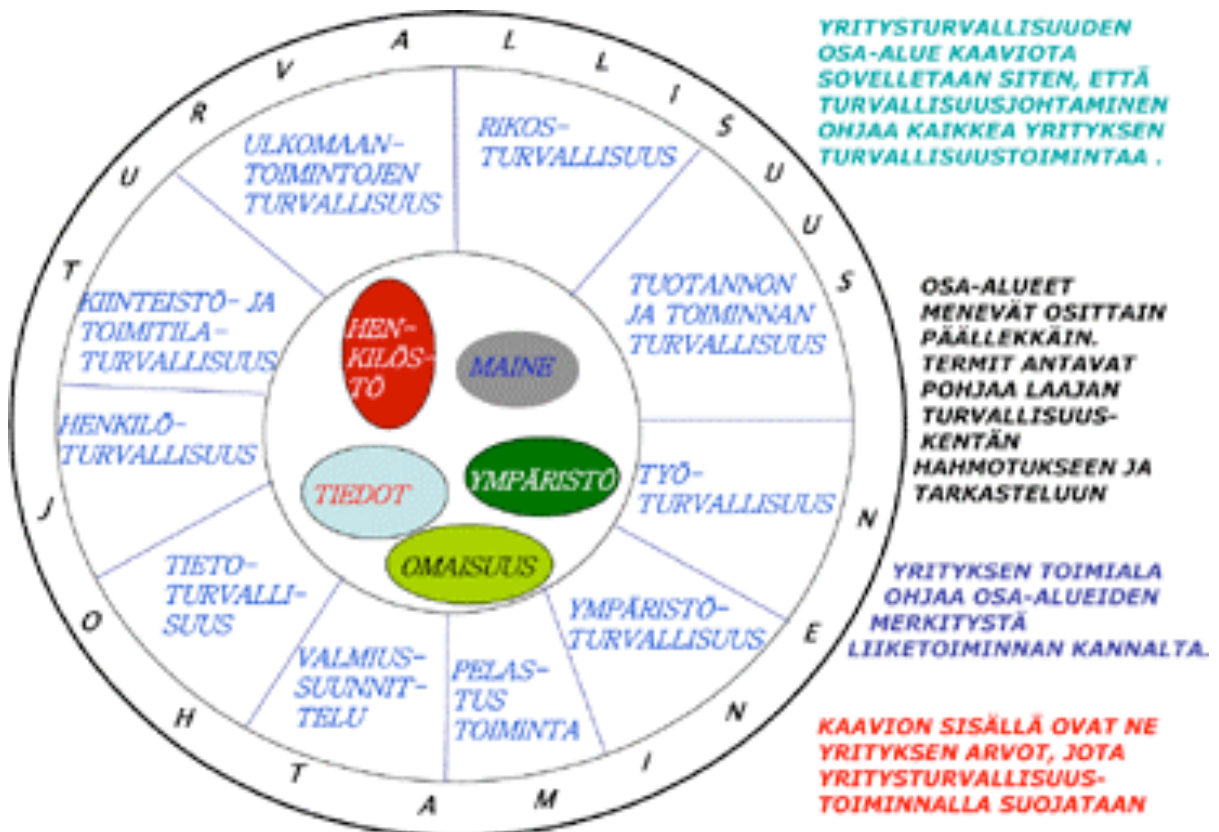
TURVALLISUUSJOHTAMINEN

ULKOMAANTOIMINTOJEN TURVALLISUUS

RIKOSTURVALLISUUS

TUOTANNON JA TOIMINNAN TURVALLISUUS

TYÖTURVALLISUUS

YMPÄRISTÖTURVALLISUUS

PELASTUS TOIMINTA

VALMIUSSUUNNITTELU

TIETOTURVALLISUUS

HENKILÖTURVALLISUUS

KIINTEISTÖ- JA TOIMITILATURVALLISUUS

HENKILÖSTÖ

MAINE

TIEDOT

YMPÄRISTÖ

OMAISUUS

YRITYSTURVALLISUUDEN OSA-ALUE KAAVIOTA SOVELLETAAN SITEN, ETTÄ TURVALLISUUSJOHTAMINEN OHJAA KAIKKEA YRITYKSEN TURVALLISUUSTOIMINTAA .

OSA-ALUEET MENEVÄT OSITTAIN PÄÄLLEKKÄIN. TERMIT ANTAVAT POHJAA LAAJAN TURVALLISUUSKENTÄN HAHMOTUKSEEN JA TARKASTELUUN

YRITYKSEN TOIMIALA OHJAA OSA-ALUEIDEN MERKITYSTÄ LIIKETOIMINNAN KANNALTA.

KAAVION SISÄLLÄ OVAT NE YRITYKSEN ARVOT, JOTA YRITYSTURVALLISUUSTOIMINNALLA SUOJATAAN